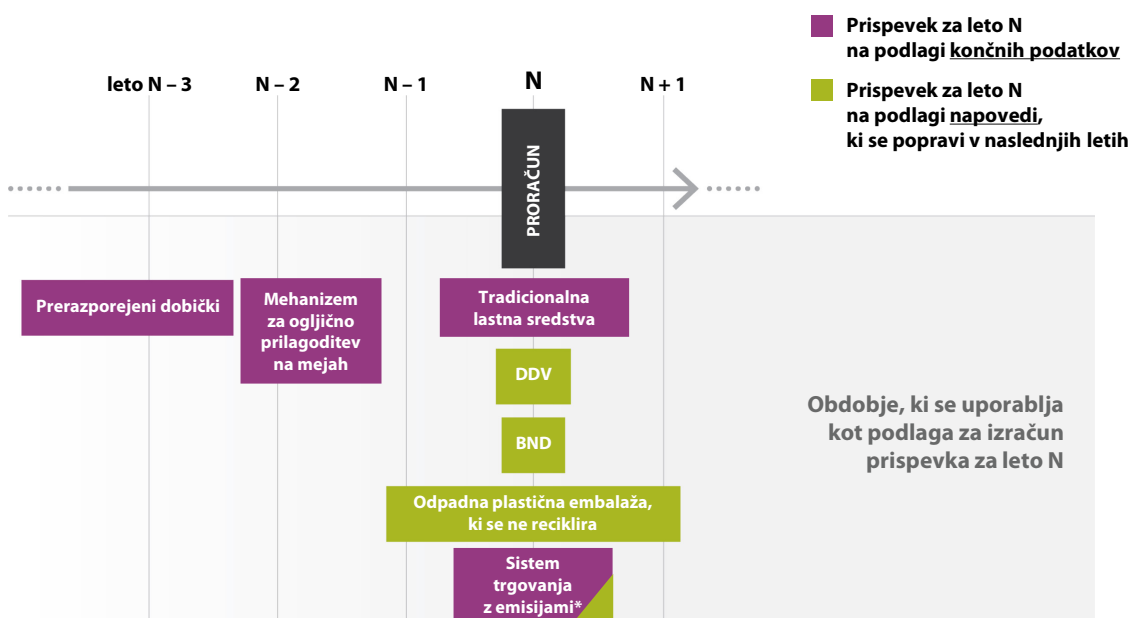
Prispevek za leto N na podlagi končnih podatkov

Prispevek za leto N na podlagi napovedi, ki se popravi v naslednjih letih

leto N – 3
N – 2
N – 1
N
N + 1

PRORAČUN

Prerazporejeni dobički

Mehanizem za ogljično prilagoditev na mejah

Tradicionalna lastna sredstva

DDV

BND

Odpadna plastična embalaža, ki se ne reciklira

Sistem trgovanja z emisijami*

Obdobje, ki se uporablja kot podlaga za izračun prispevka za leto N